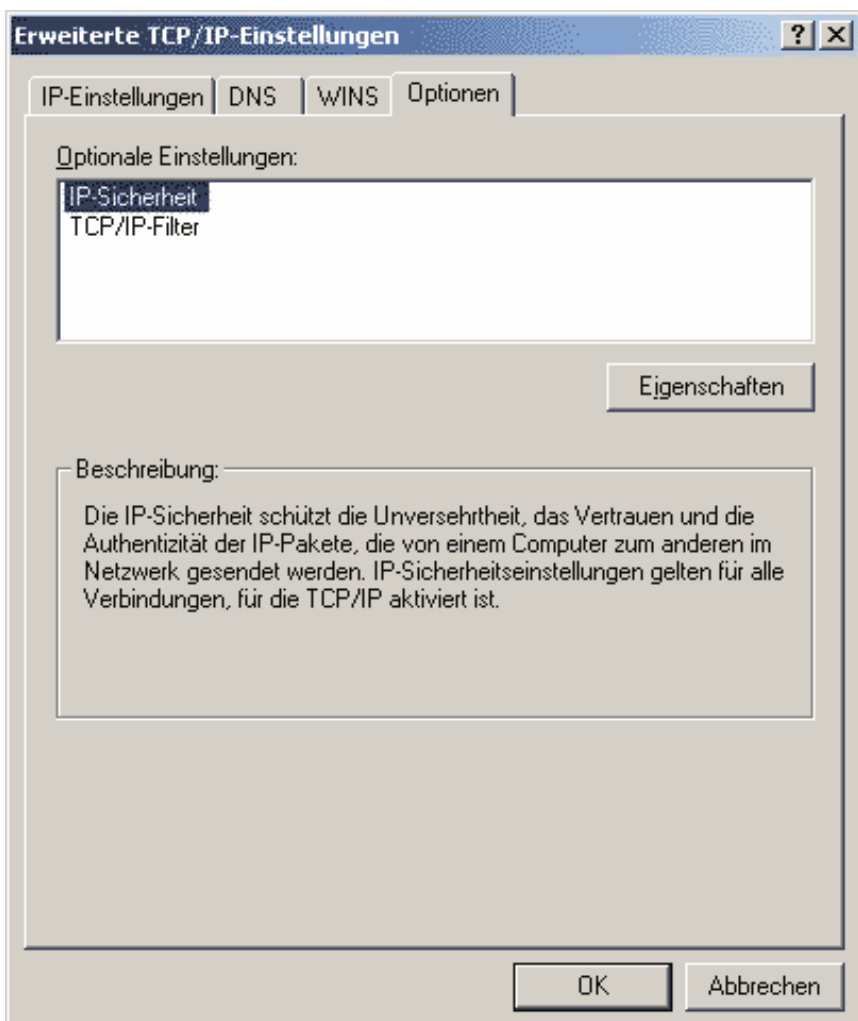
Erweiterte TCP/IP-Einstellungen

? X

IP-Einstellungen | DNS | WINS | Optionen

Optionale Einstellungen:

IP-Sicherheit
TCP/IP-Filter

Eigenschaften

Beschreibung:

Die IP-Sicherheit schützt die Unversehrtheit, das Vertrauen und die Authentizität der IP-Pakete, die von einem Computer zum anderen im Netzwerk gesendet werden. IP-Sicherheitseinstellungen gelten für alle Verbindungen, für die TCP/IP aktiviert ist.

OK

Abbrechen